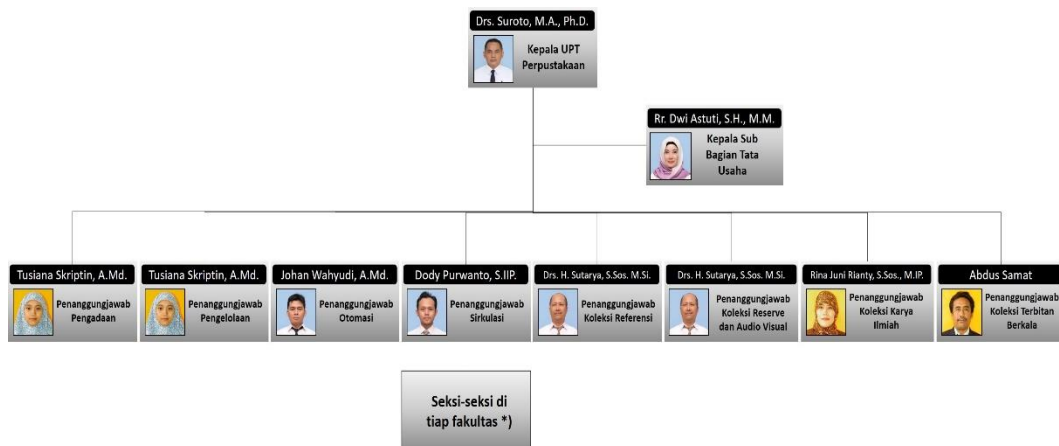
Drs. Suroto, M.A., Ph.D.
Kepala UPT Perpustakaan

Rr. Dwi Astuti, S.H., M.M.
Kepala Sub Bagian Tata Usaha

Tusiana Skriptin, A.Md.
Penanggungjawab Pengadaan

Tusiana Skriptin, A.Md.
Penanggungjawab Pengelolaan

Johan Wahyudi, A.Md.
Penanggungjawab Otomasi

Dody Purwanto, S.IIP.
Penanggungjawab Sirkulasi

Drs. H. Sutarya, S.Sos. M.Si.
Penanggungjawab Koleksi Referensi

Drs. H. Sutarya, S.Sos. M.Si.
Penanggungjawab Koleksi Reserve dan Audio Visual

Rina Juni Rianty, S.Sos., M.IP.
Penanggungjawab Koleksi Karya Ilmiah

Abdus Samat
Penanggungjawab Koleksi Terbitan Berkala

Seksi-seksi di tiap fakultas *)